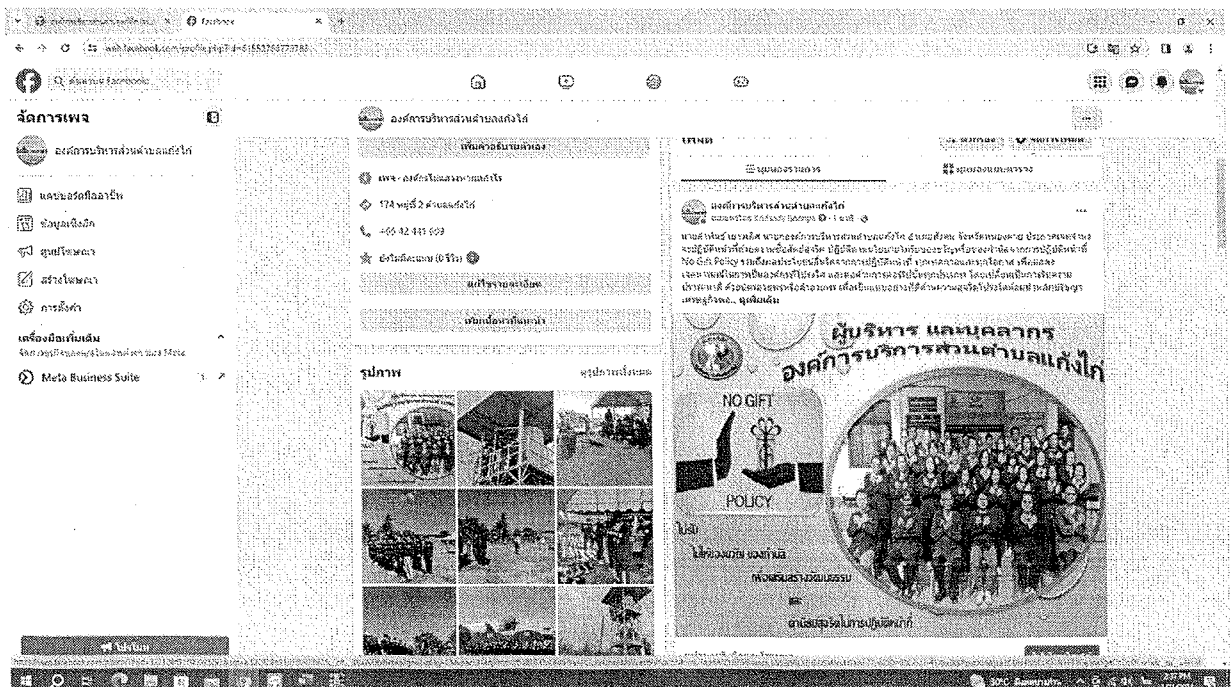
Facebook

www.facebook.com/profile.php?id=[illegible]

ค้นหาบน Facebook

จัดการเพจ

องค์การบริหารส่วนตำบลแก้งไก่

แดชบอร์ดมืออาชีพ

ข้อมูลเชิงลึก

ศูนย์โฆษณา

สร้างโฆษณา

การตั้งค่า

เครื่องมือเพิ่มเติม

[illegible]

Meta Business Suite

องค์การบริหารส่วนตำบลแก้งไก่

เพิ่มคำอธิบายตัวเอง

เพจ · องค์กรไม่แสวงหาผลกำไร

174 หมู่ที่ 2 ตำบลแก้งไก่

+66 42 441 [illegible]

ยังไม่มีคะแนน (0 รีวิว)

แก้ไขรายละเอียด

เพิ่มเนื้อหาที่แนะนำ

รูปภาพ

ดูรูปภาพทั้งหมด

มุมมองรายการ

มุมมองตาราง

องค์การบริหารส่วนตำบลแก้งไก่

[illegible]

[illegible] No Gift Policy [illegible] ... ดูเพิ่มเติม

ผู้บริหาร และบุคลากร องค์การบริหารส่วนตำบลแก้งไก่

NO GIFT

POLICY

ไม่รับ

ไม่ต้องมอบ ของกำนัล

เพื่อส่งเสริมสร้างวัฒนธรรม

และ

ความสุจริตในการปฏิบัติหน้าที่